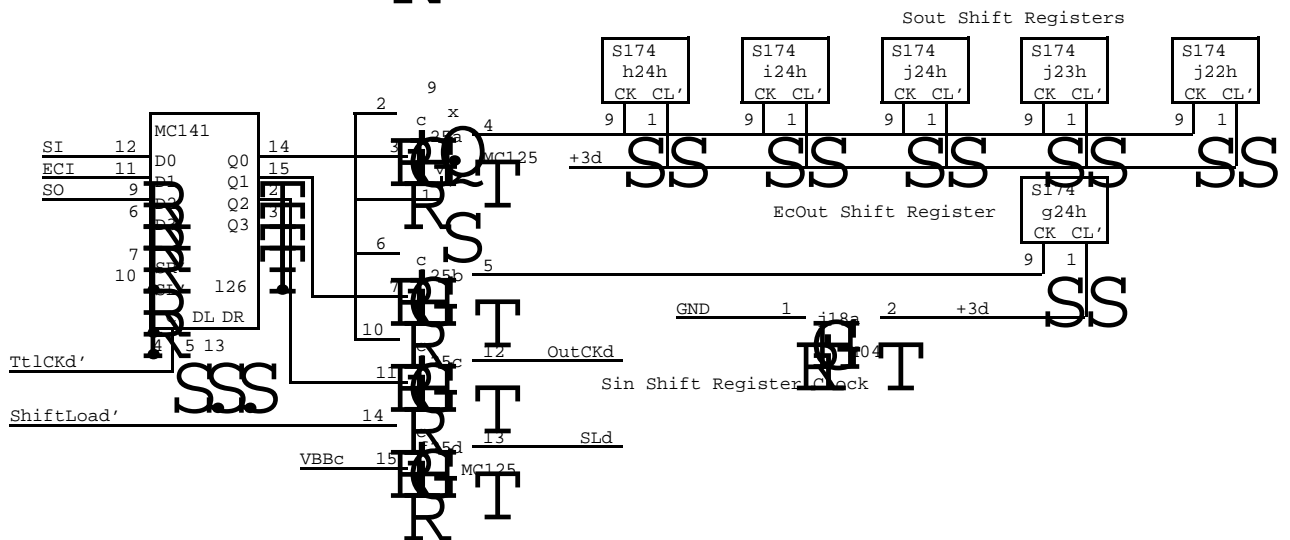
Sout Shift Registers

S174 h24h CK CL'
S174 i24h CK CL'
S174 j24h CK CL'
S174 j23h CK CL'
S174 j22h CK CL'

9 1 9 1 9 1 9 1 9 1

9
x
2
c
4
25a
MC125
+3d
3
1

MC141
SI 12 D0 Q0 14
ECI 11 D1 Q1 15
SO 9 D2 Q2 2
6 D3 Q3 3
7 SR
10 SL 126
DL DR
4 5 13

6
c
25b
5
7
10

S174 g24h CK CL'
EcOut Shift Register
9 1

GND 1 j18a 2 +3d
j04
Sin Shift Register Clock

12 OutCKd
25c
11
TtlCKd'
ShiftLoad' 14
13 SLd
25d
VBBc 15
MC125